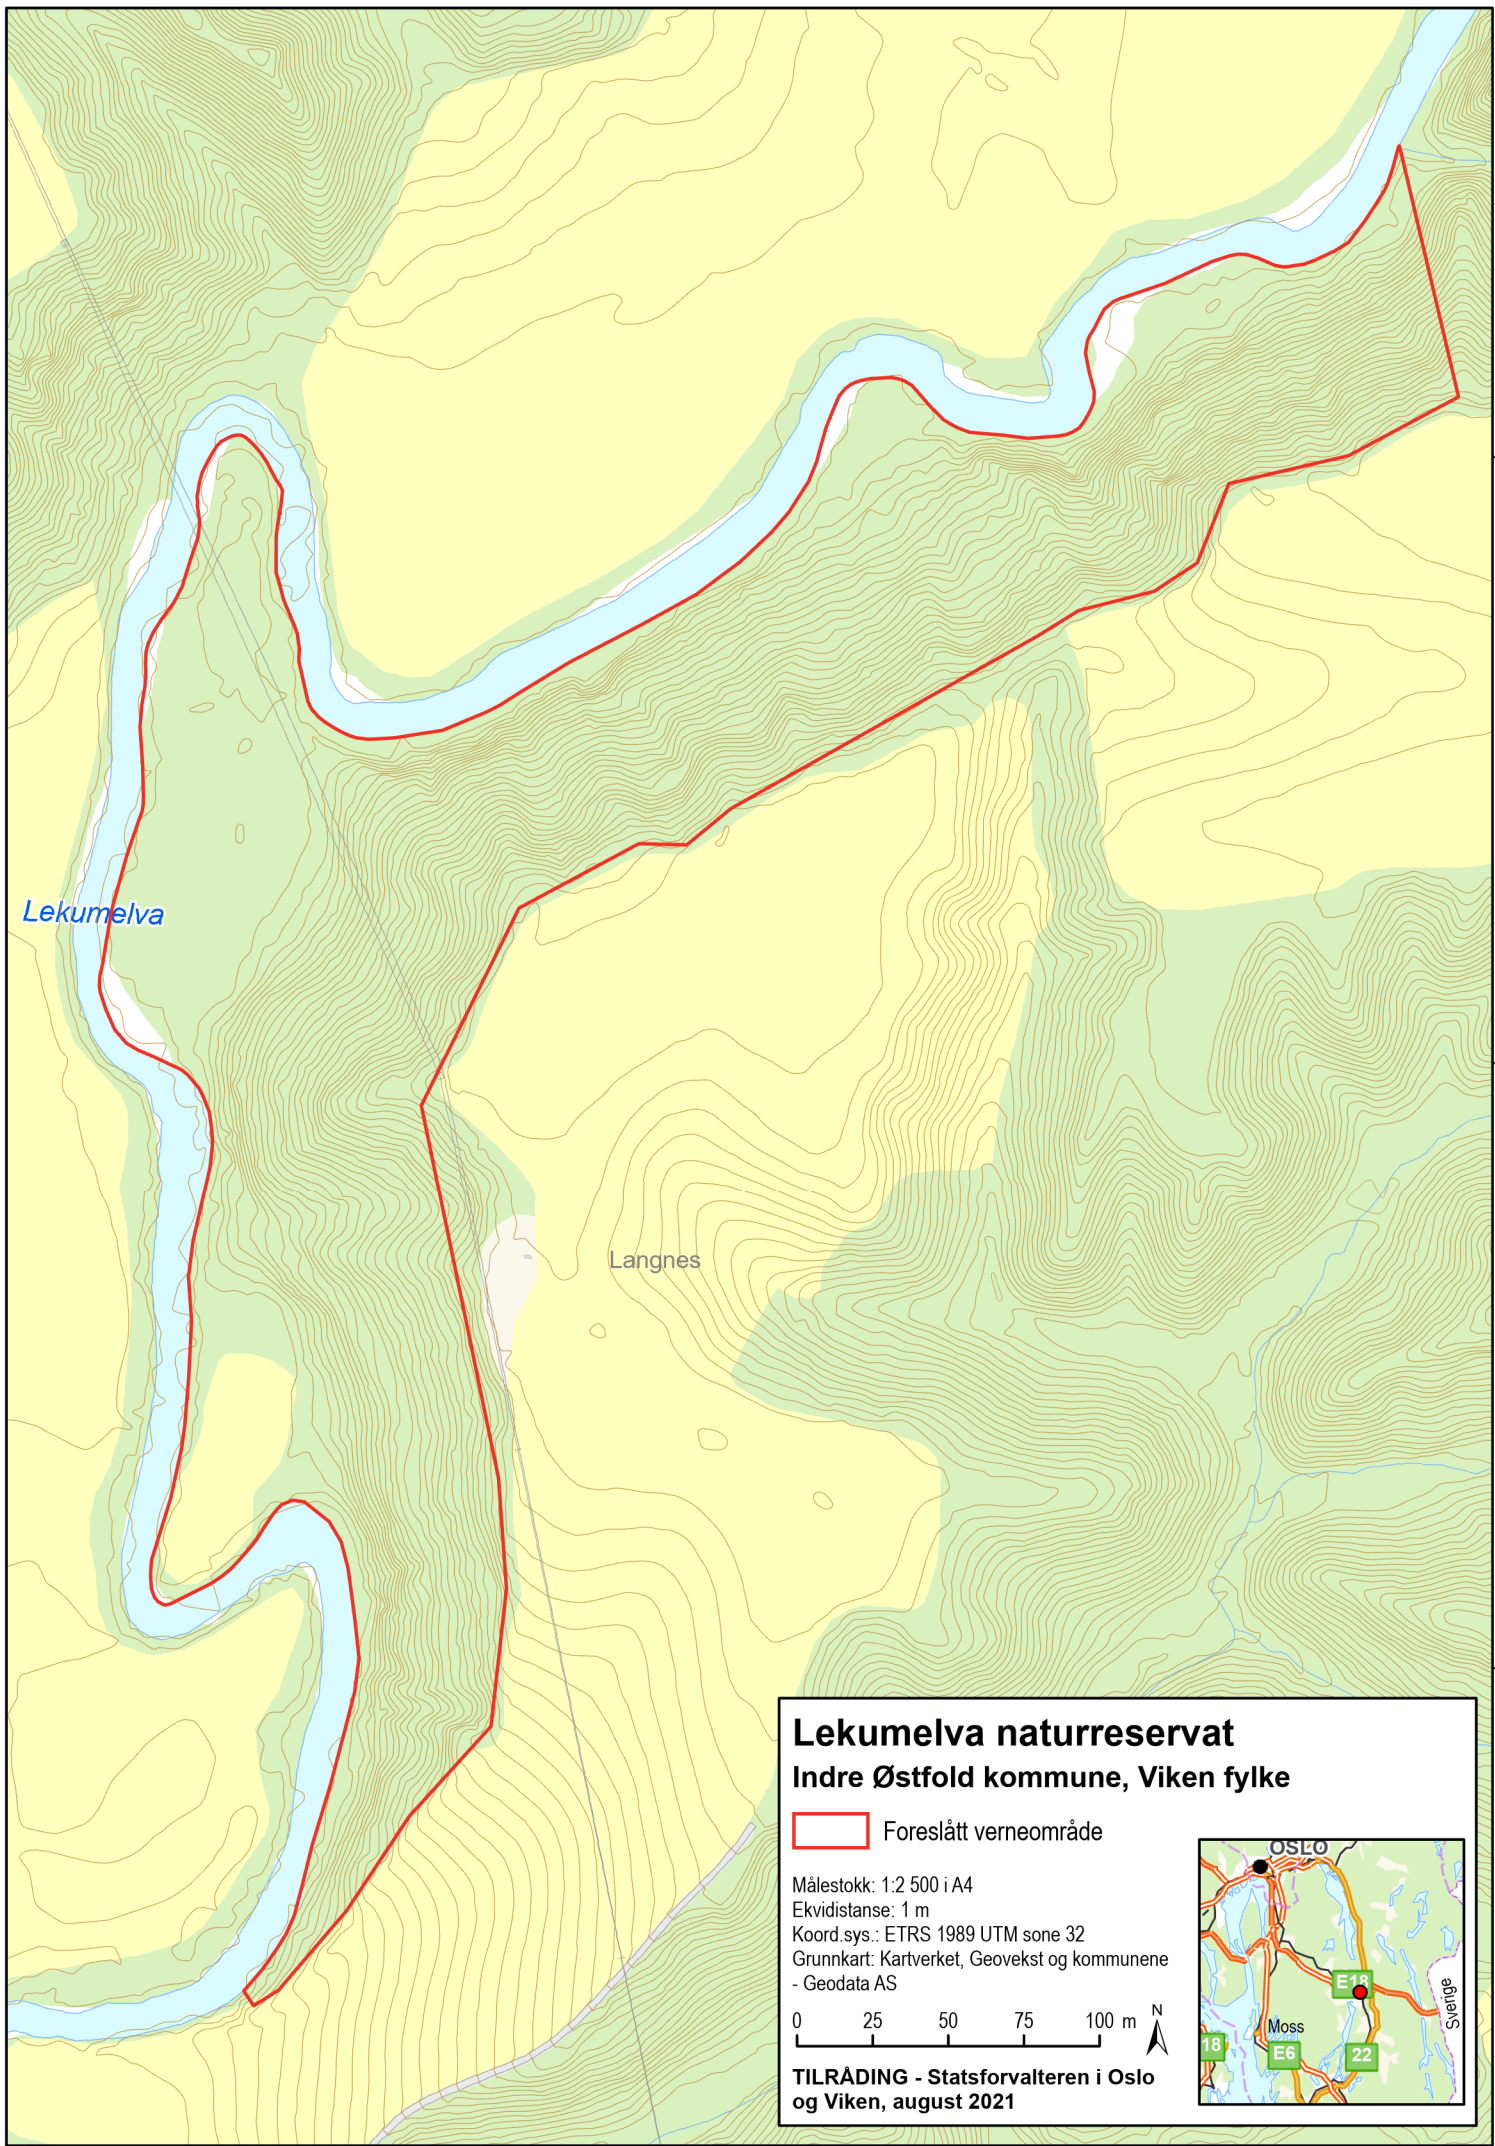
Lekumelva

Langnes

Lekumelva naturreservat
Indre Østfold kommune, Viken fylke

Foreslått verneområde

Målestokk: 1:2 500 i A4
Ekvidistanse: 1 m
Koord.sys.: ETRS 1989 UTM sone 32
Grunnkart: Kartverket, Geovekst og kommunene - Geodata AS

0 25 50 75 100 m

N

OSLO
E18
Moss
18
E6
22
Sverige

TILRÅDING - Statsforvalteren i Oslo og Viken, august 2021